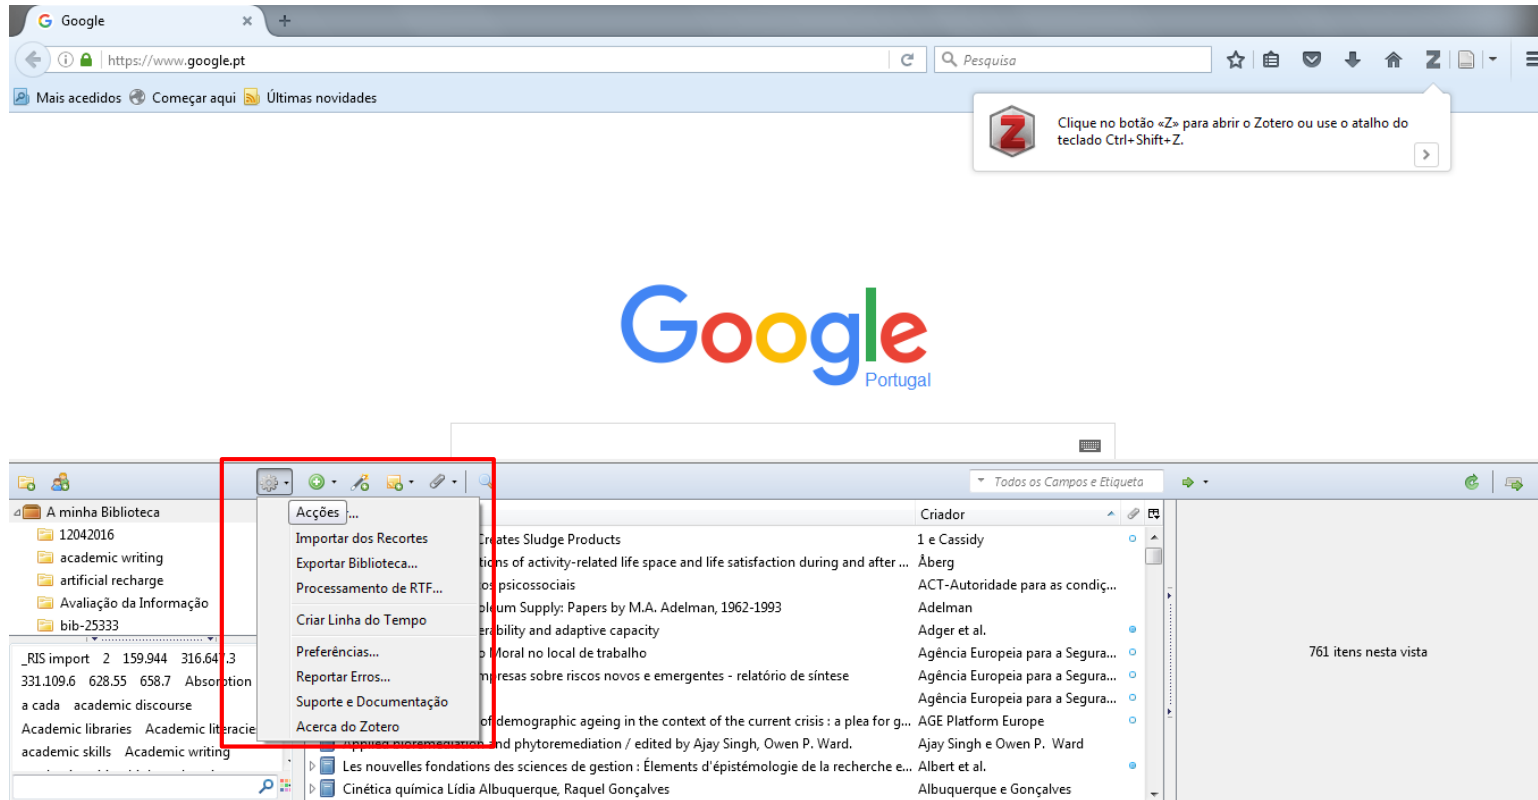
Google

https://www.google.pt

Pesquisa

Mais acedidos Começar aqui Últimas novidades

Clique no botão «Z» para abrir o Zotero ou use o atalho do teclado Ctrl+Shift+Z.

Google
Portugal

Todos os Campos e Etiqueta

A minha Biblioteca
12042016
academic writing
artificial recharge
Avaliação da Informação
bib-25333

_RIS import 2 159.944 316.64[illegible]3
331.109.6 628.55 658.7 Absor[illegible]tion
a cada academic discourse
Academic libraries Academic lit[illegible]racie
academic skills Academic writing

Acções...
Importar dos Recortes
Exportar Biblioteca...
Processamento de RTF...
Criar Linha do Tempo
Preferências...
Reportar Erros...
Suporte e Documentação
Acerca do Zotero

| | Criador |
|---|---|
| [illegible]reates Sludge Products | 1 e Cassidy |
| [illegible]tions of activity-related life space and life satisfaction during and after ... | Åberg |
| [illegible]os psicossociais | ACT-Autoridade para as condiç... |
| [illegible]oleum Supply: Papers by M.A. Adelman, 1962-1993 | Adelman |
| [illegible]erability and adaptive capacity | Adger et al. |
| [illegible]o Moral no local de trabalho | Agência Europeia para a Segura... |
| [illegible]mpresas sobre riscos novos e emergentes - relatório de síntese | Agência Europeia para a Segura... |
| | Agência Europeia para a Segura... |
| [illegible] of demographic ageing in the context of the current crisis : a plea for g... | AGE Platform Europe |
| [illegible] and phytoremediation / edited by Ajay Singh, Owen P. Ward. | Ajay Singh e Owen P. Ward |
| Les nouvelles fondations des sciences de gestion : Élements d'épistémologie de la recherche e... | Albert et al. |
| Cinética química Lídia Albuquerque, Raquel Gonçalves | Albuquerque e Gonçalves |

761 itens nesta vista